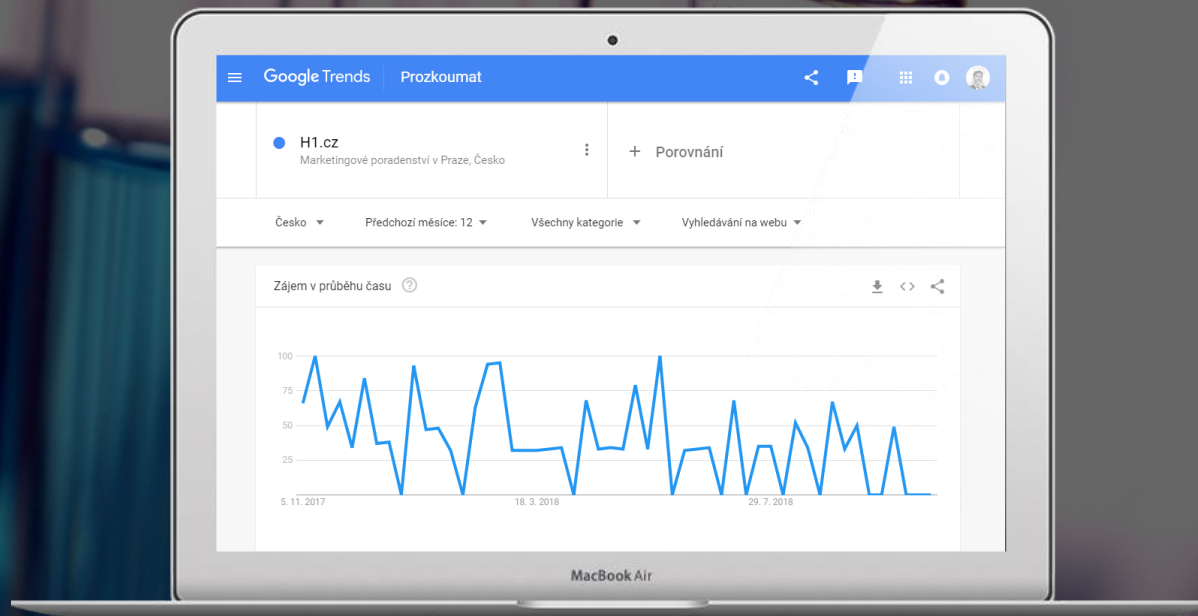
Google Trends Prozkoumat

H1.cz
Marketingové poradenství v Praze, Česko

+ Porovnání

Česko ▾ Předchozí měsíce: 12 ▾ Všechny kategorie ▾ Vyhledávání na webu ▾

Zájem v průběhu času ?

100
75
50
25

5. 11. 2017
18. 3. 2018
29. 7. 2018

MacBook Air